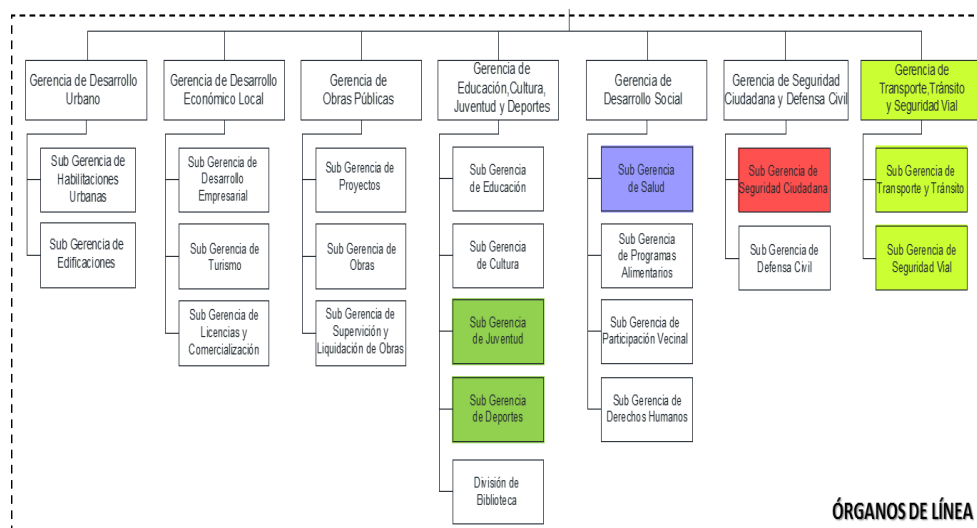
Gerencia de Desarrollo Urbano

Sub Gerencia de Habilitaciones Urbanas

Sub Gerencia de Edificaciones

Gerencia de Desarrollo Económico Local

Sub Gerencia de Desarrollo Empresarial

Sub Gerencia de Turismo

Sub Gerencia de Licencias y Comercialización

Gerencia de Obras Públicas

Sub Gerencia de Proyectos

Sub Gerencia de Obras

Sub Gerencia de Supervición y Liquidación de Obras

Gerencia de Educación,Cultura, Juventud y Deportes

Sub Gerencia de Educación

Sub Gerencia de Cultura

Sub Gerencia de Juventud

Sub Gerencia de Deportes

División de Biblioteca

Gerencia de Desarrollo Social

Sub Gerencia de Salud

Sub Gerencia de Programas Alimentarios

Sub Gerencia de Participación Vecinal

Sub Gerencia de Derechos Humanos

Gerencia de Seguridad Ciudadana y Defensa Civil

Sub Gerencia de Seguridad Ciudadana

Sub Gerencia de Defensa Civil

Gerencia de Transporte,Tránsito y Seguridad Vial

Sub Gerencia de Transporte y Tránsito

Sub Gerencia de Seguridad Vial

ÓRGANOS DE LÍNEA